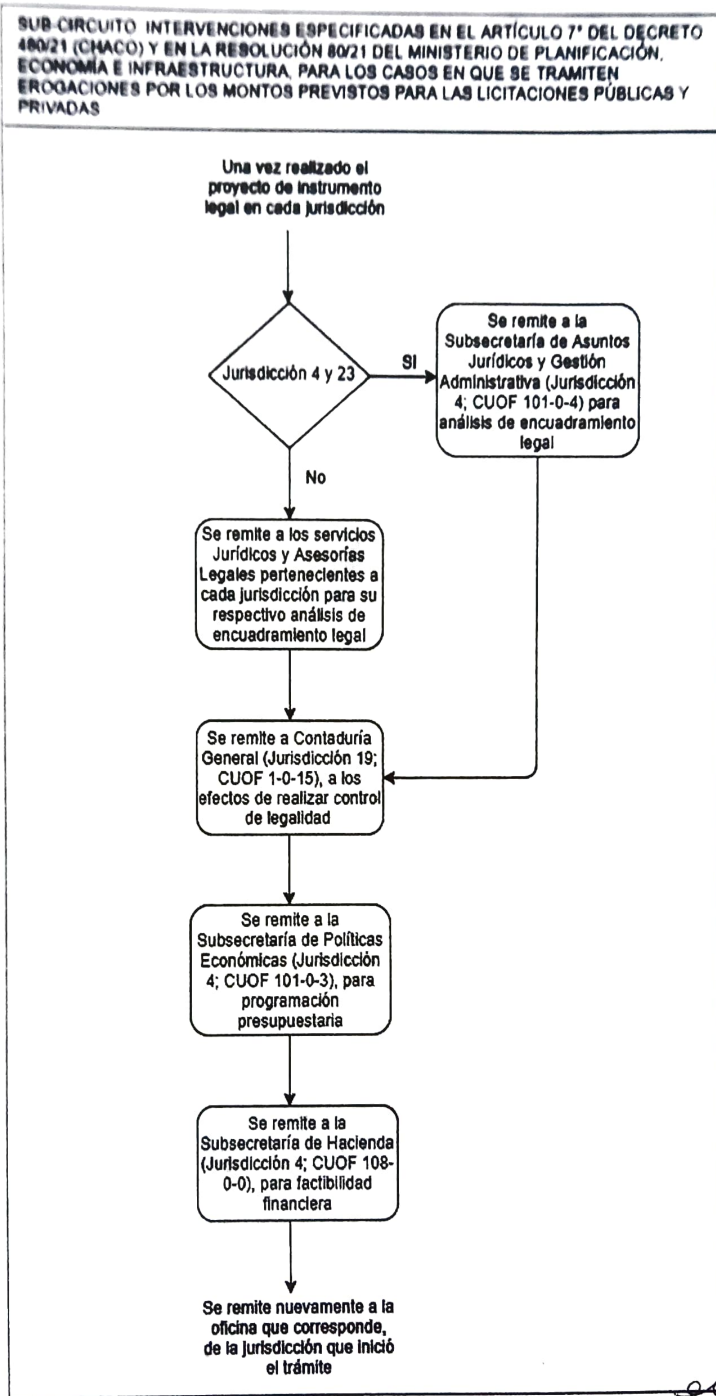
SUB-CIRCUITO INTERVENCIONES ESPECIFICADAS EN EL ARTÍCULO 7° DEL DECRETO 480/21 (CHACO) Y EN LA RESOLUCIÓN 80/21 DEL MINISTERIO DE PLANIFICACIÓN, ECONOMÍA E INFRAESTRUCTURA, PARA LOS CASOS EN QUE SE TRAMITEN EROGACIONES POR LOS MONTOS PREVISTOS PARA LAS LICITACIONES PÚBLICAS Y PRIVADAS

Una vez realizado el proyecto de instrumento legal en cada jurisdicción

Jurisdicción 4 y 23

SI

Se remite a la Subsecretaría de Asuntos Jurídicos y Gestión Administrativa (Jurisdicción 4; CUOF 101-0-4) para análisis de encuadramiento legal

No

Se remite a los servicios Jurídicos y Asesorías Legales pertenecientes a cada jurisdicción para su respectivo análisis de encuadramiento legal

Se remite a Contaduría General (Jurisdicción 19; CUOF 1-0-15), a los efectos de realizar control de legalidad

Se remite a la Subsecretaría de Políticas Económicas (Jurisdicción 4; CUOF 101-0-3), para programación presupuestaria

Se remite a la Subsecretaría de Hacienda (Jurisdicción 4; CUOF 108-0-0), para factibilidad financiera

Se remite nuevamente a la oficina que corresponde, de la jurisdicción que inició el trámite